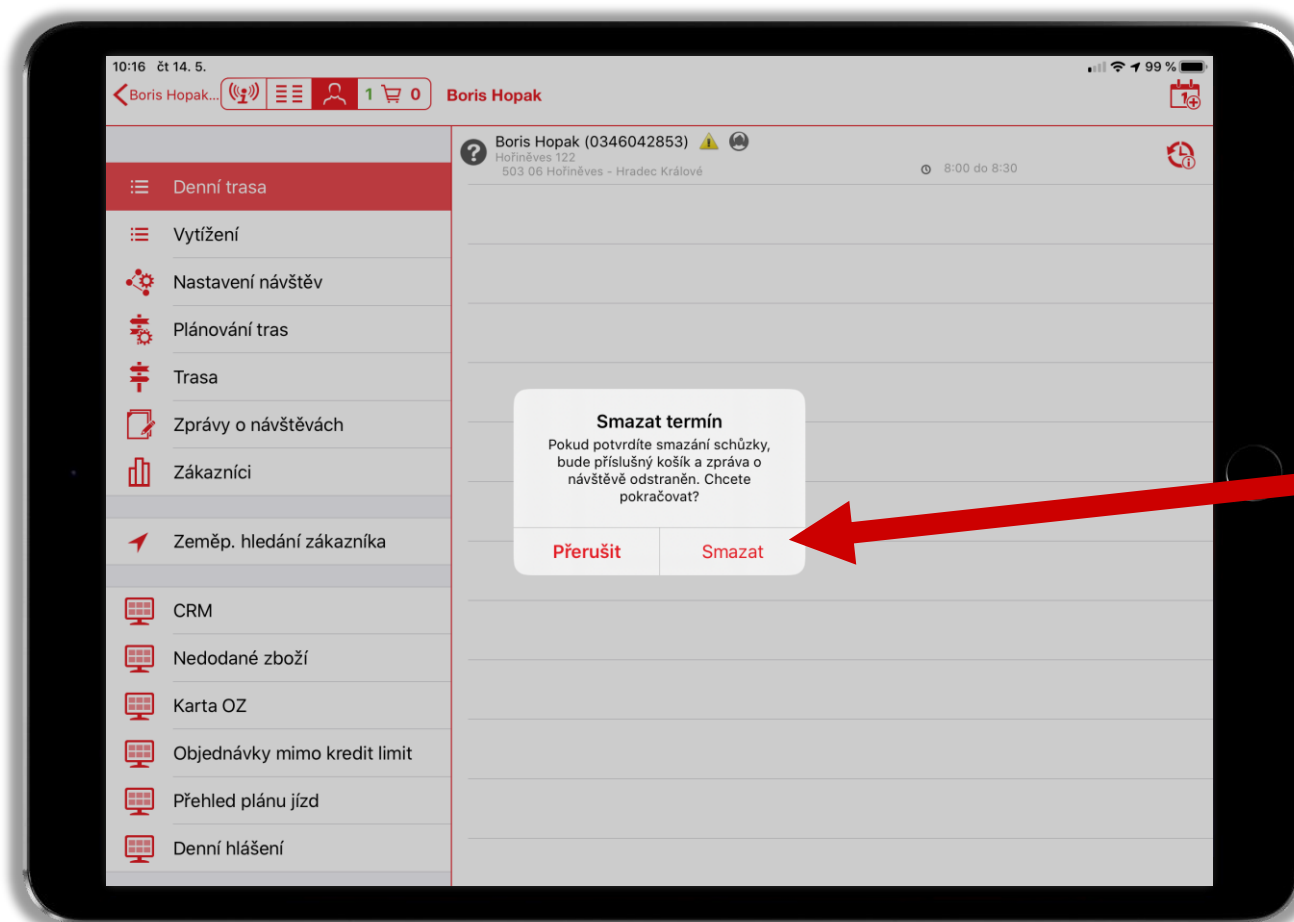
10:16 čt 14. 5.
99 %
Boris Hopak...
1 0
Boris Hopak

Boris Hopak (0346042853)
Hořiněves 122
503 06 Hořiněves - Hradec Králové
8:00 do 8:30

Denní trasa
Vytížení
Nastavení návštěv
Plánování tras
Trasa
Zprávy o návštěvách
Zákazníci
Zeměp. hledání zákazníka
CRM
Nedodané zboží
Karta OZ
Objednávky mimo kredit limit
Přehled plánu jízd
Denní hlášení

Smazat termín
Pokud potvrdíte smazání schůzky, bude příslušný košík a zpráva o návštěvě odstraněn. Chcete pokračovat?
Přerušit
Smazat